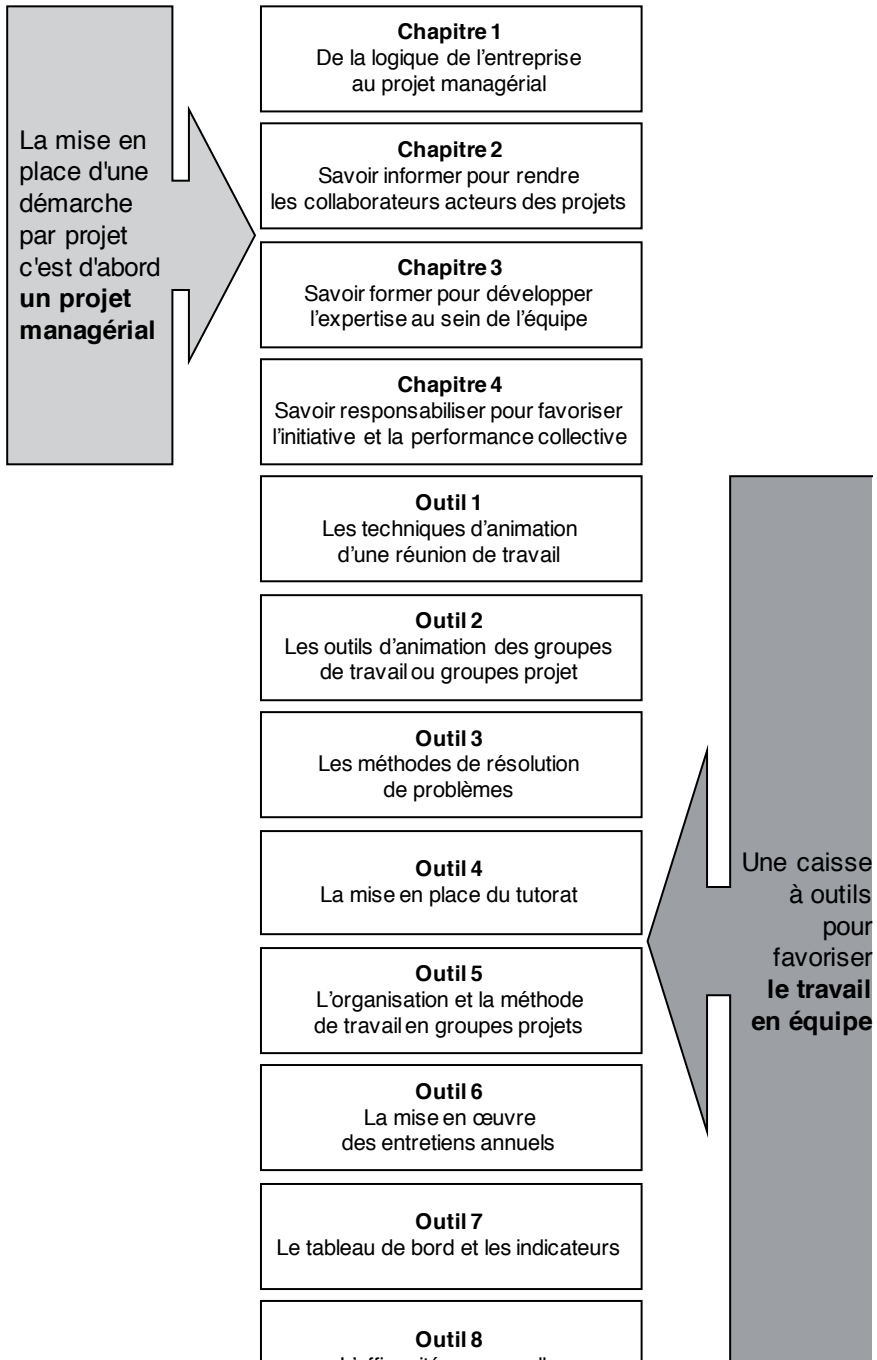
La mise en place d'une démarche par projet c'est d'abord **un projet managérial**

**Chapitre 1**
De la logique de l'entreprise au projet managérial

**Chapitre 2**
Savoir informer pour rendre les collaborateurs acteurs des projets

**Chapitre 3**
Savoir former pour développer l'expertise au sein de l'équipe

**Chapitre 4**
Savoir responsabiliser pour favoriser l'initiative et la performance collective

**Outil 1**
Les techniques d'animation d'une réunion de travail

**Outil 2**
Les outils d'animation des groupes de travail ou groupes projet

**Outil 3**
Les méthodes de résolution de problèmes

**Outil 4**
La mise en place du tutorat

**Outil 5**
L'organisation et la méthode de travail en groupes projets

**Outil 6**
La mise en œuvre des entretiens annuels

**Outil 7**
Le tableau de bord et les indicateurs

**Outil 8**
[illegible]

Une caisse à outils pour favoriser **le travail en équipe**